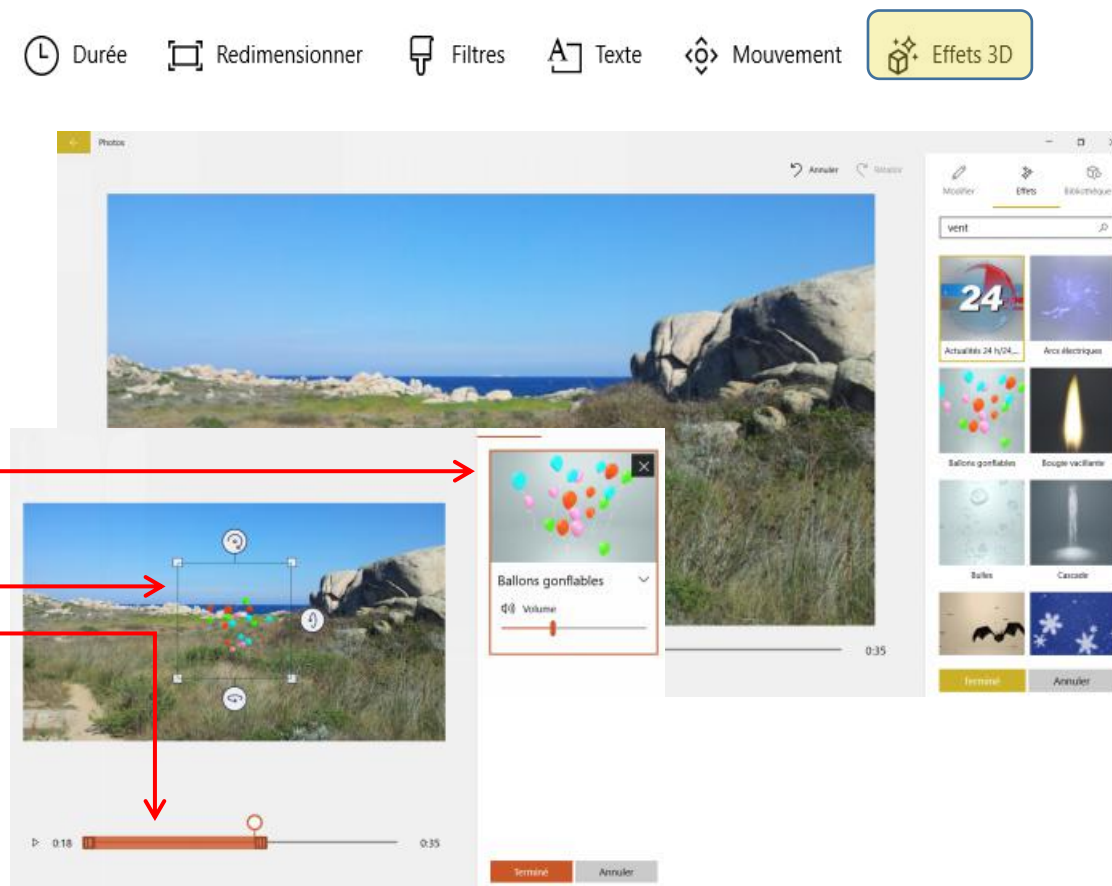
Durée Redimensionner Filtres Texte Mouvement Effets 3D

Photos

Annuler Rétablir

Modifier Effets Bibliothèque

vent

24

Actualités 24 h/24...

Arcs électriques

Ballons gonflables

Bougie vacillante

Bulles

Cascade

Terminé Annuler

0:35

Ballons gonflables

Volume

0:18

0:35

Terminé Annuler